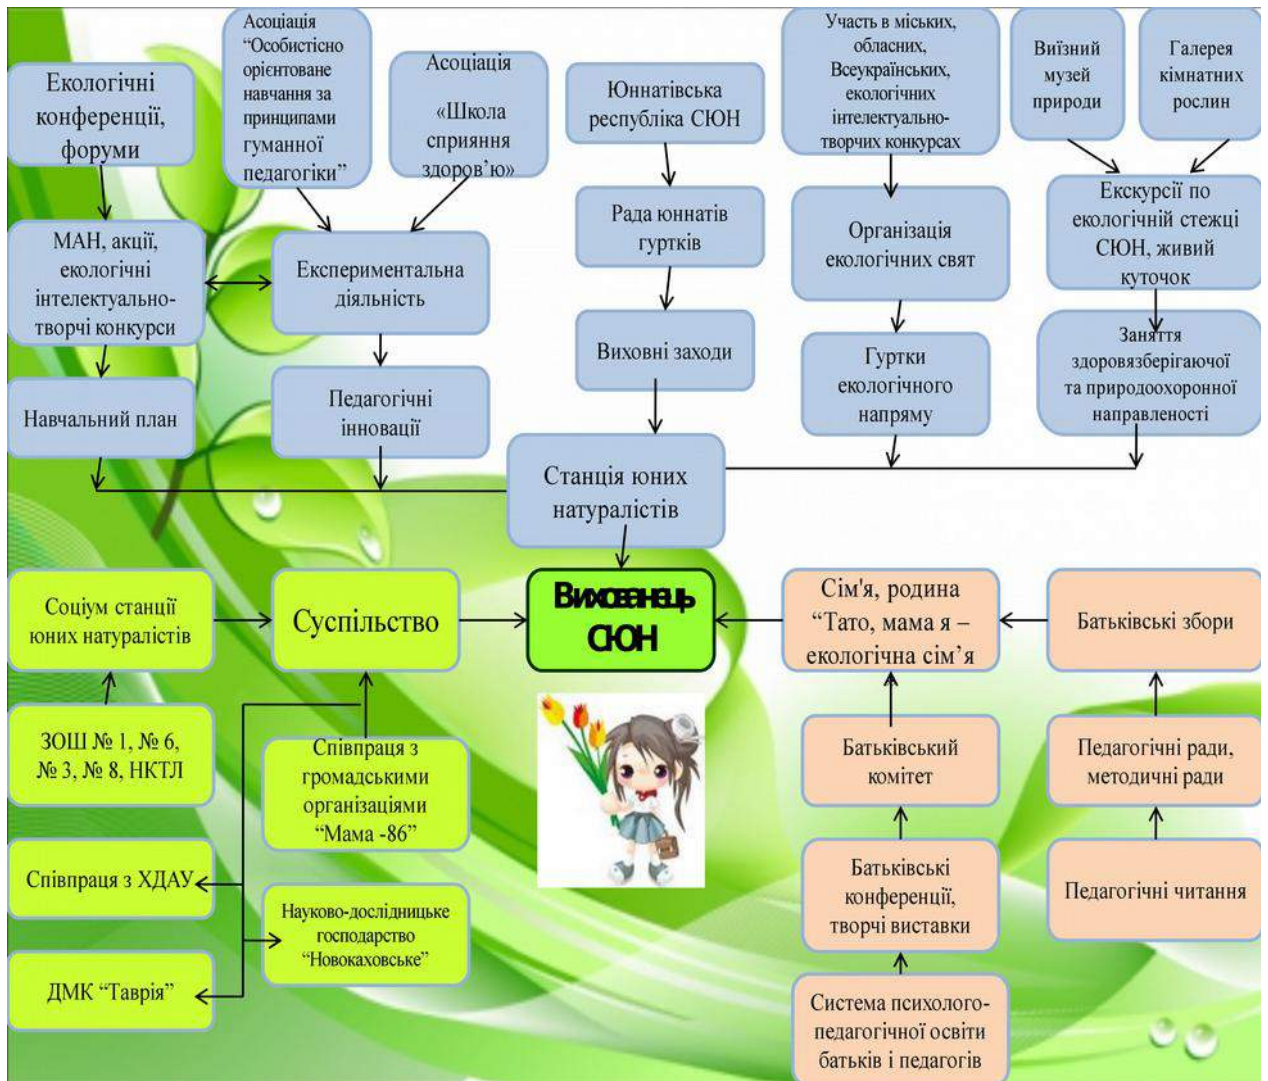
Екологічні конференції, форуми

Асоціація “Особистісно орієнтоване навчання за принципами гуманної педагогіки”

Асоціація «Школа сприяння здоров’ю»

Юннатівська республіка СЮН

Участь в міських, обласних, Всеукраїнських, екологічних інтелектуально-творчих конкурсах

Виїзний музей природи

Галерея кімнатних рослин

МАН, акції, екологічні інтелектуально-творчі конкурси

Експериментальна діяльність

Рада юннатів гуртків

Організація екологічних свят

Екскурсії по екологічній стежці СЮН, живий куточок

Навчальний план

Педагогічні інновації

Виховні заходи

Гуртки екологічного напряму

Заняття здоровязберігаючої та природоохоронної направленості

Станція юних натуралістів

Соціум станції юних натуралістів

Суспільство

Вихованець СЮН

Сім'я, родина “Тато, мама я – екологічна сім’я

Батьківські збори

ЗОШ № 1, № 6, № 3, № 8, НКТЛ

Співпраця з громадськими організаціями “Мама -86”

Батьківський комітет

Педагогічні ради, методичні ради

Співпраця з ХДАУ

Науково-дослідницьке господарство “Новокаховське”

Батьківські конференції, творчі виставки

Педагогічні читання

ДМК “Таврія”

Система психолого-педагогічної освіти батьків і педагогів